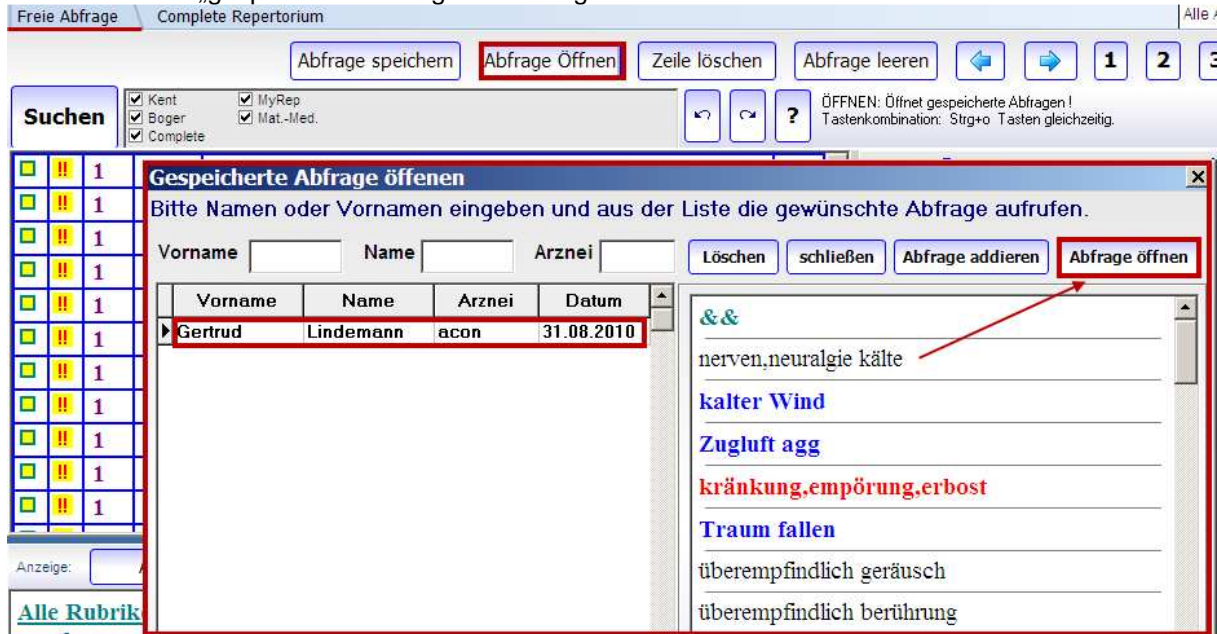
Freie Abfrage | Complete Repertorium | Alle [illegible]

Abfrage speichern | Abfrage Öffnen | Zeile löschen | Abfrage leeren | 1 | 2 | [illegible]

Suchen

☑ Kent ☑ MyRep
☑ Boger ☑ Mat.-Med.
☑ Complete

?

ÖFFNEN: Öffnet gespeicherte Abfragen !
Tastenkombination: Strg+o Tasten gleichzeitig.

!! 1
!! 1
!! 1
!! 1
!! 1
!! 1
!! 1
!! 1
!! 1
!! 1
!! 1

Anzeige:

Alle Rubrik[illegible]

Gespeicherte Abfrage öffenen

Bitte Namen oder Vornamen eingeben und aus der Liste die gewünschte Abfrage aufrufen.

Vorname | Name | Arznei | Löschen | schließen | Abfrage addieren | Abfrage öffnen

| Vorname | Name | Arznei | Datum |
|---|---|---|---|
| Gertrud | Lindemann | acon | 31.08.2010 |

&&
nerven,neuralgie kälte
kalter Wind
Zugluft agg
kränkung,empörung,erbost
Traum fallen
überempfindlich geräusch
überempfindlich berührung